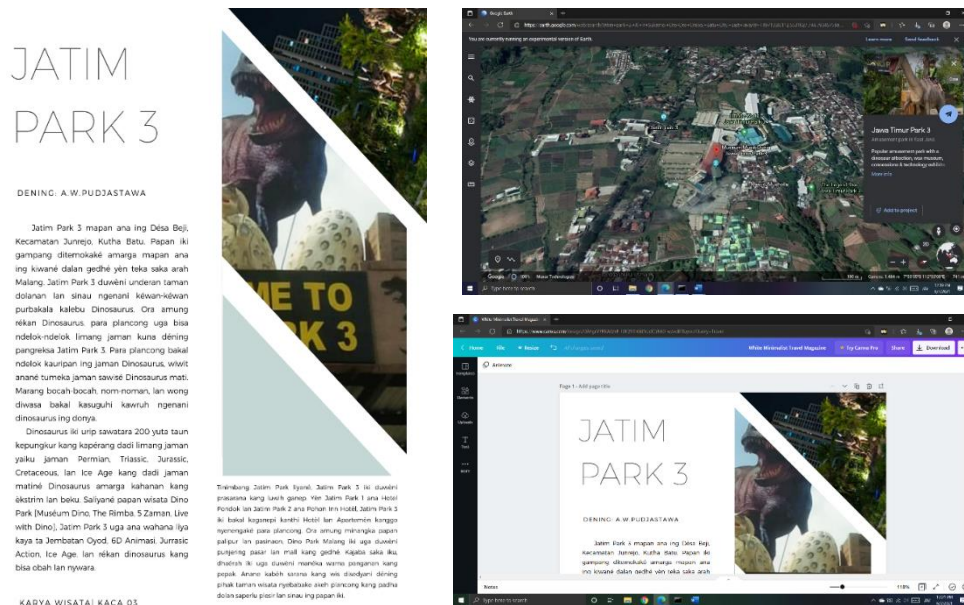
JATIM PARK 3

DENING: A.W.PUDJASTAWA

Jatim Park 3 mapan ana ing Désa Beji, Kecamatan Junrejo, Kutha Batu. Papan iki gampang ditemokaké amarga mapan ana ing kiwané dalan gedhé yèn teka saka arah Malang. Jatim Park 3 duwèni underan taman dolanan lan sinau ngenani kéwan-kéwan purbakala kalebu Dinosaurus. Ora among rékan Dinosaurus, para plancong uga bisa ndelok-ndelok limang jaman kuna dening pangreksa Jatim Park 3. Para plancong bakal ndelok kauripan ing jaman Dinosaurus, wiwit ananè tumeka jaman sawisé Dinosaurus mati. Marang bocah-bocah, nom-noman, lan wong diwasa bakal kasuguhi kawruh ngenani dinosaurus ing donya.

Dinosaurus iki urip sawatara 200 yuta taun kepungkur kang kapérang dadi limang jaman yaiku jaman Permian, Triassic, Jurassic, Cretaceous, lan Ice Age kang dadi jaman matiné Dinosaurus amarga kahanan kang ékstrim lan beku. Saliyané papan wisata Dino Park (Museum Dino, The Rimba, 5 Zaman, Live with Dino), Jatim Park 3 uga ana wahana liya kaya ta Jembatan Oyod, 6D Animasi, Jurrasic Action, Ice Age, lan rékan dinosaurus kang bisa obah lan nywara.

KARYA WISATA | KACA 03

ME TO
RK 3

Tinimbang Jatim Park liyané, Jatim Park 3 iki duwéni prasarana kang luwih ganep. Yèn Jatim Park 1 ana Hotel Pondok lan Jatim Park 2 ana Pohon Inn Hotel, Jatim Park 3 iki bakal kagawépi kanthi Hotél lan Apartemén kanggo nyenengaké para plancong. Ora among mlingaka papan palipur lan pasinaon, Dino Park Malang iki uga duwéni punjering pasar lan mall kang gedhé. Kajaba saka iku, dhéwéh iki uga duwéni mandéka warno panganan kang popok. Ananè kabèh sarana kang wis disediyani déning pihak taman wisata nyebabaké akèh plancong kang padha dolan saperlu plesir lan sinau ing papan iki.

Google Earth
You are currently running an experimental version of Earth. Learn more Send feedback
Jawa Timur Park 3
Amusement park in Kota Batu
Popular amusement park with a dinosaur attraction, wax museum, recreation & technology exhibits.
More info
Add to project
Type here to search

White Minimalist Travel Magazine
Home File Resize
White Minimalist Travel Magazine Try Canva Pro Share Download
Animate
Page 1 - Add page title
JATIM PARK 3
DENING: A.W.PUDJASTAWA
Jatim Park 3 mapan ana ing Désa Beji, Kecamatan Junrejo, Kutha Batu. Papan iki gampang ditemokaké amarga mapan ana ing kiwané dalan gedhé yèn teka saka arah
Notes
Type here to search